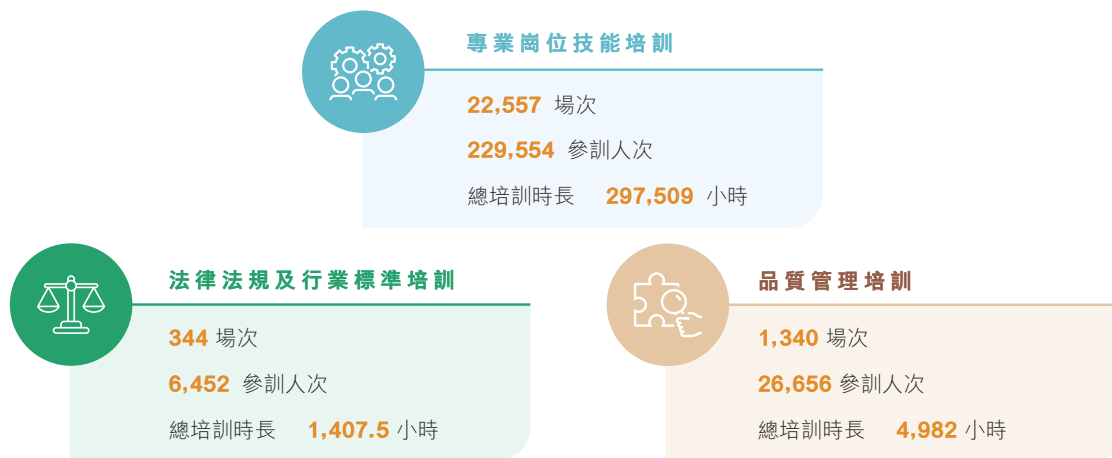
專業崗位技能培訓

22,557 場次

229,554 參訓人次

總培訓時長 297,509 小時

法律法規及行業標準培訓

344 場次

6,452 參訓人次

總培訓時長 1,407.5 小時

品質管理培訓

1,340 場次

26,656 參訓人次

總培訓時長 4,982 小時